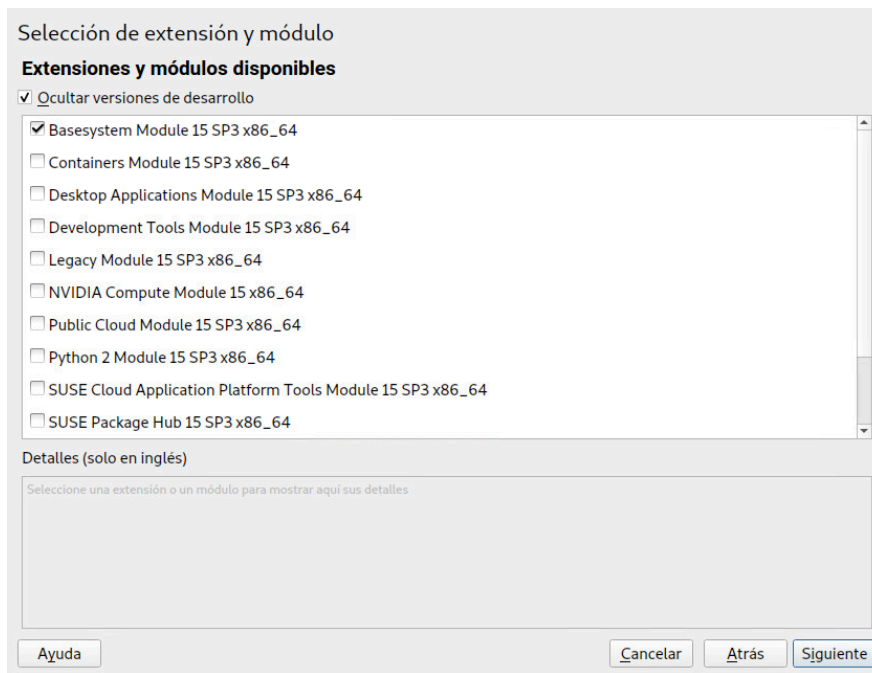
Selección de extensión y módulo

Extensiones y módulos disponibles

☑ Ocultar versiones de desarrollo

☑ Basesystem Module 15 SP3 x86_64
☐ Containers Module 15 SP3 x86_64
☐ Desktop Applications Module 15 SP3 x86_64
☐ Development Tools Module 15 SP3 x86_64
☐ Legacy Module 15 SP3 x86_64
☐ NVIDIA Compute Module 15 x86_64
☐ Public Cloud Module 15 SP3 x86_64
☐ Python 2 Module 15 SP3 x86_64
☐ SUSE Cloud Application Platform Tools Module 15 SP3 x86_64
☐ SUSE Package Hub 15 SP3 x86_64

Detalles (solo en inglés)

Seleccione una extensión o un módulo para mostrar aquí sus detalles

Ayuda

Cancelar

Atrás

Siguiente